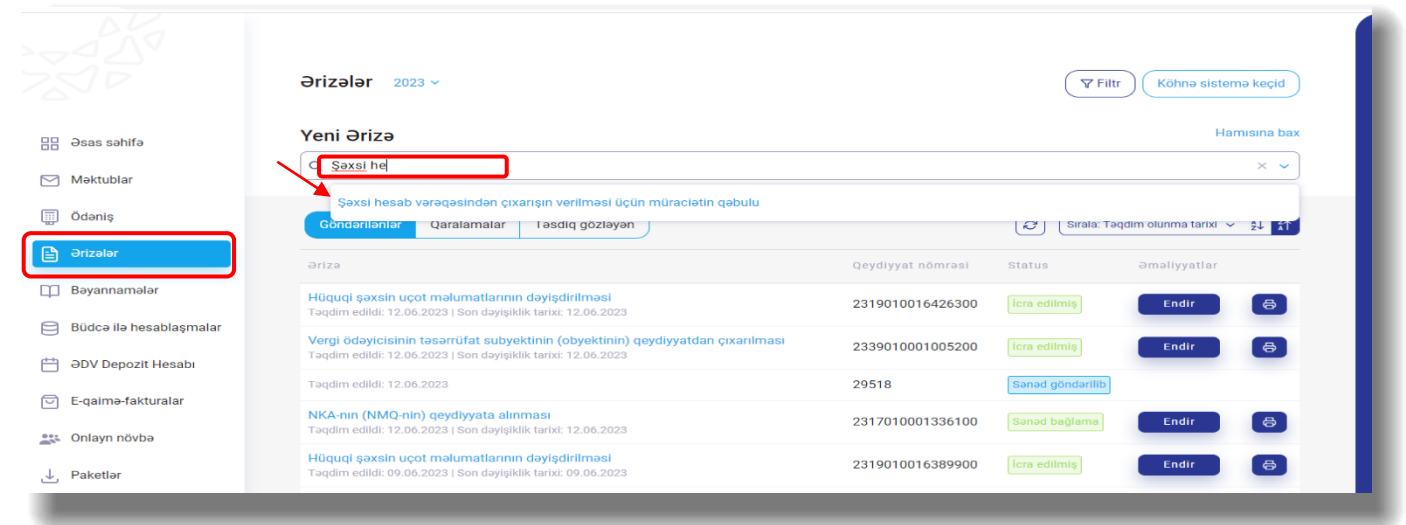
Əsas səhifə
Məktublar
Ödəniş
Ərizələr
Bəyannamələr
Büdcə ilə hesablaşmalar
ƏDV Depozit Hesabı
E-qaimə-fakturalar
Onlayn növbə
Paketlər

Ərizələr 2023

Filtr
Köhnə sistemə keçid

Yeni Ərizə
Hamısına bax

Şəxsi he

Şəxsi hesab vərəqəsindən çıxarışın verilməsi üçün müraciətin qəbulu

Göndərilənlər
Qaralamalar
Təsdiq gözləyən

Sırala: Təqdim olunma tarixi

| Ərizə | Qeydiyyat nömrəsi | Status | Əməliyyatlar |
|---|---|---|---|
| Hüquqi şəxsin uçot məlumatlarının dəyişdirilməsi Təqdim edildi: 12.06.2023 \| Son dəyişiklik tarixi: 12.06.2023 | 2319010016426300 | İcra edilmiş | Endir |
| Vergi ödəyicisinin təsərrüfat subyektinin (obyektinin) qeydiyyatdan çıxarılması Təqdim edildi: 12.06.2023 \| Son dəyişiklik tarixi: 12.06.2023 | 2339010001005200 | İcra edilmiş | Endir |
| Təqdim edildi: 12.06.2023 | 29518 | Sənəd göndərilib | |
| NKA-nın (NMQ-nin) qeydiyyata alınması Təqdim edildi: 12.06.2023 \| Son dəyişiklik tarixi: 12.06.2023 | 2317010001336100 | Sənəd bağlama | Endir |
| Hüquqi şəxsin uçot məlumatlarının dəyişdirilməsi Təqdim edildi: 09.06.2023 \| Son dəyişiklik tarixi: 09.06.2023 | 2319010016389900 | İcra edilmiş | Endir |